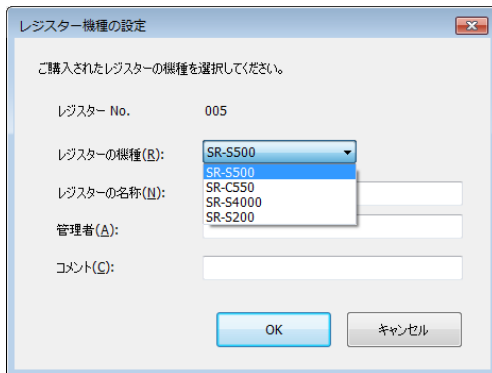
レジスター機種の設定

ご購入されたレジスターの機種を選択してください。

レジスター No. 005

レジスターの機種(R): SR-S500

SR-S500
SR-C550
SR-S4000
SR-S200

レジスターの名称(N):

管理者(A):

コメント(C):

OK

キャンセル